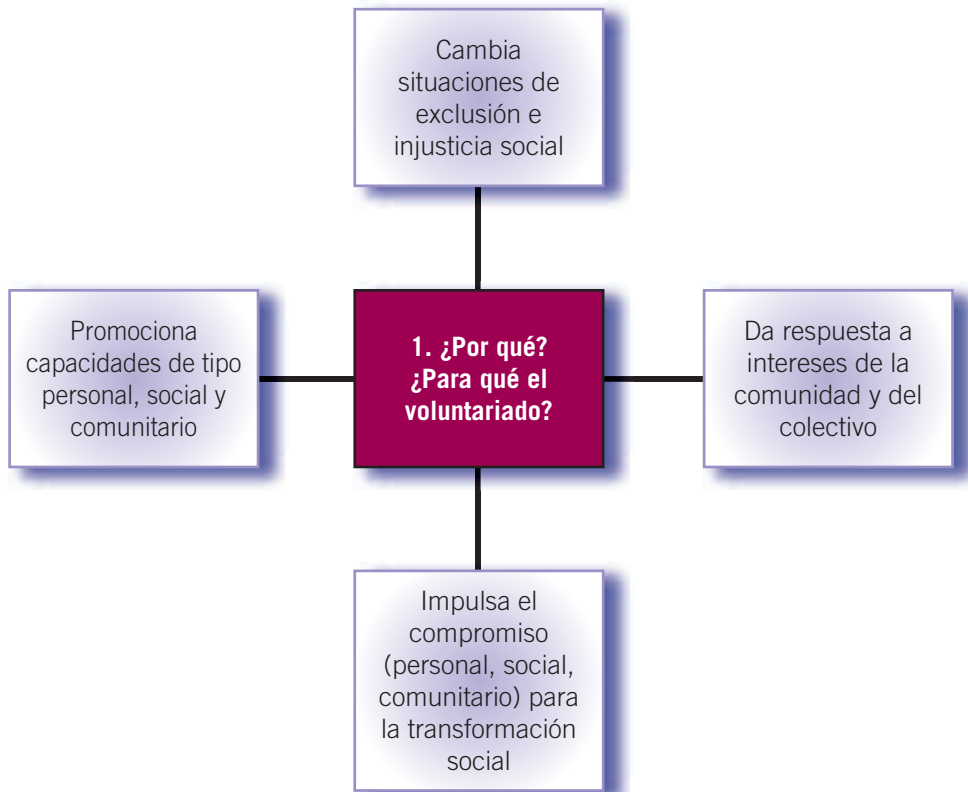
Cambia situaciones de exclusión e injusticia social

Promociona capacidades de tipo personal, social y comunitario

1. ¿Por qué? ¿Para qué el voluntariado?

Da respuesta a intereses de la comunidad y del colectivo

Impulsa el compromiso (personal, social, comunitario) para la transformación social